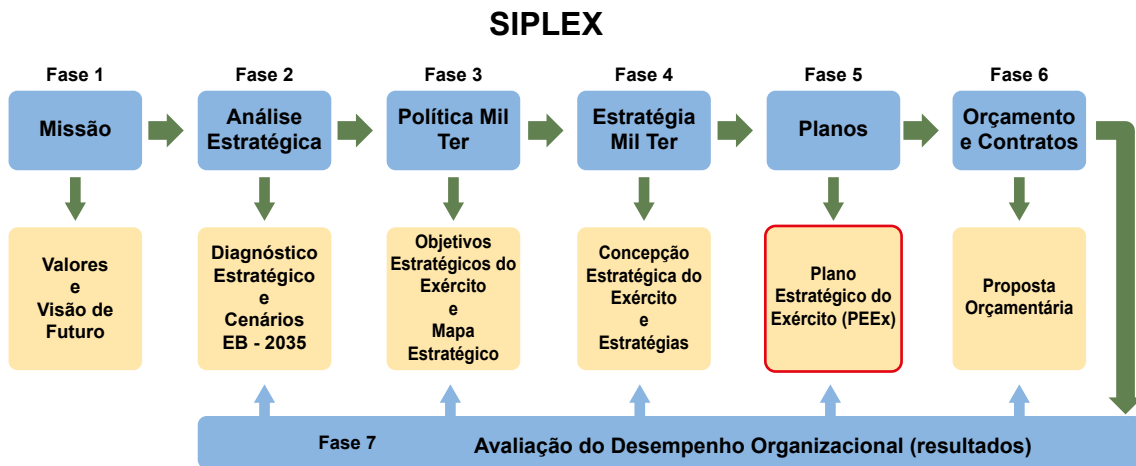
SIPLEX

Fase 1
Missão

Valores
e
Visão de
Futuro

Fase 2
Análise Estratégica

Diagnóstico
Estratégico
e
Cenários
EB - 2035

Fase 3
Política Mil Ter

Objetivos
Estratégicos do
Exército
e
Mapa
Estratégico

Fase 4
Estratégia Mil Ter

Concepção
Estratégica do
Exército
e
Estratégias

Fase 5
Planos

Plano
Estratégico do
Exército (PEEx)

Fase 6
Orçamento e Contratos

Proposta
Orçamentária

Fase 7
Avaliação do Desempenho Organizacional (resultados)